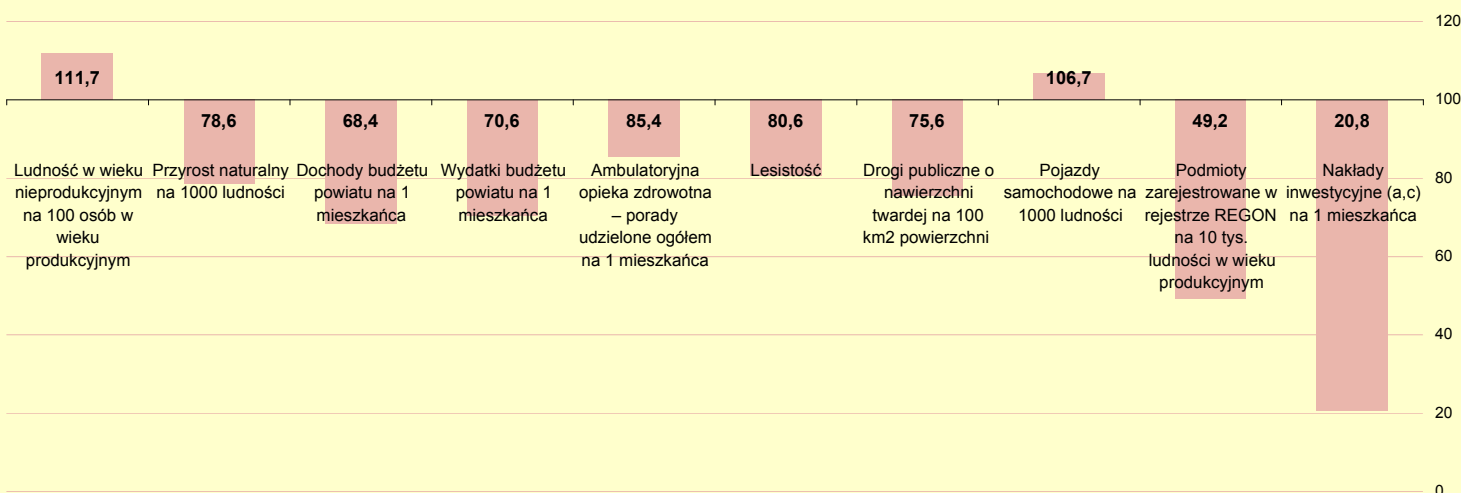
120

100

80

60

40

20

0

111,7

Ludność w wieku nieprodukcyjnym na 100 osób w wieku produkcyjnym

78,6

Przyrost naturalny na 1000 ludności

68,4

Dochody budżetu powiatu na 1 mieszkańca

70,6

Wydatki budżetu powiatu na 1 mieszkańca

85,4

Ambulatoryjna opieka zdrowotna – porady udzielone ogółem na 1 mieszkańca

80,6

Lesistość

75,6

Drogi publiczne o nawierzchni twardej na 100 km2 powierzchni

106,7

Pojazdy samochodowe na 1000 ludności

49,2

Podmioty zarejestrowane w rejestrze REGON na 10 tys. ludności w wieku produkcyjnym

20,8

Nakłady inwestycyjne (a,c) na 1 mieszkańca